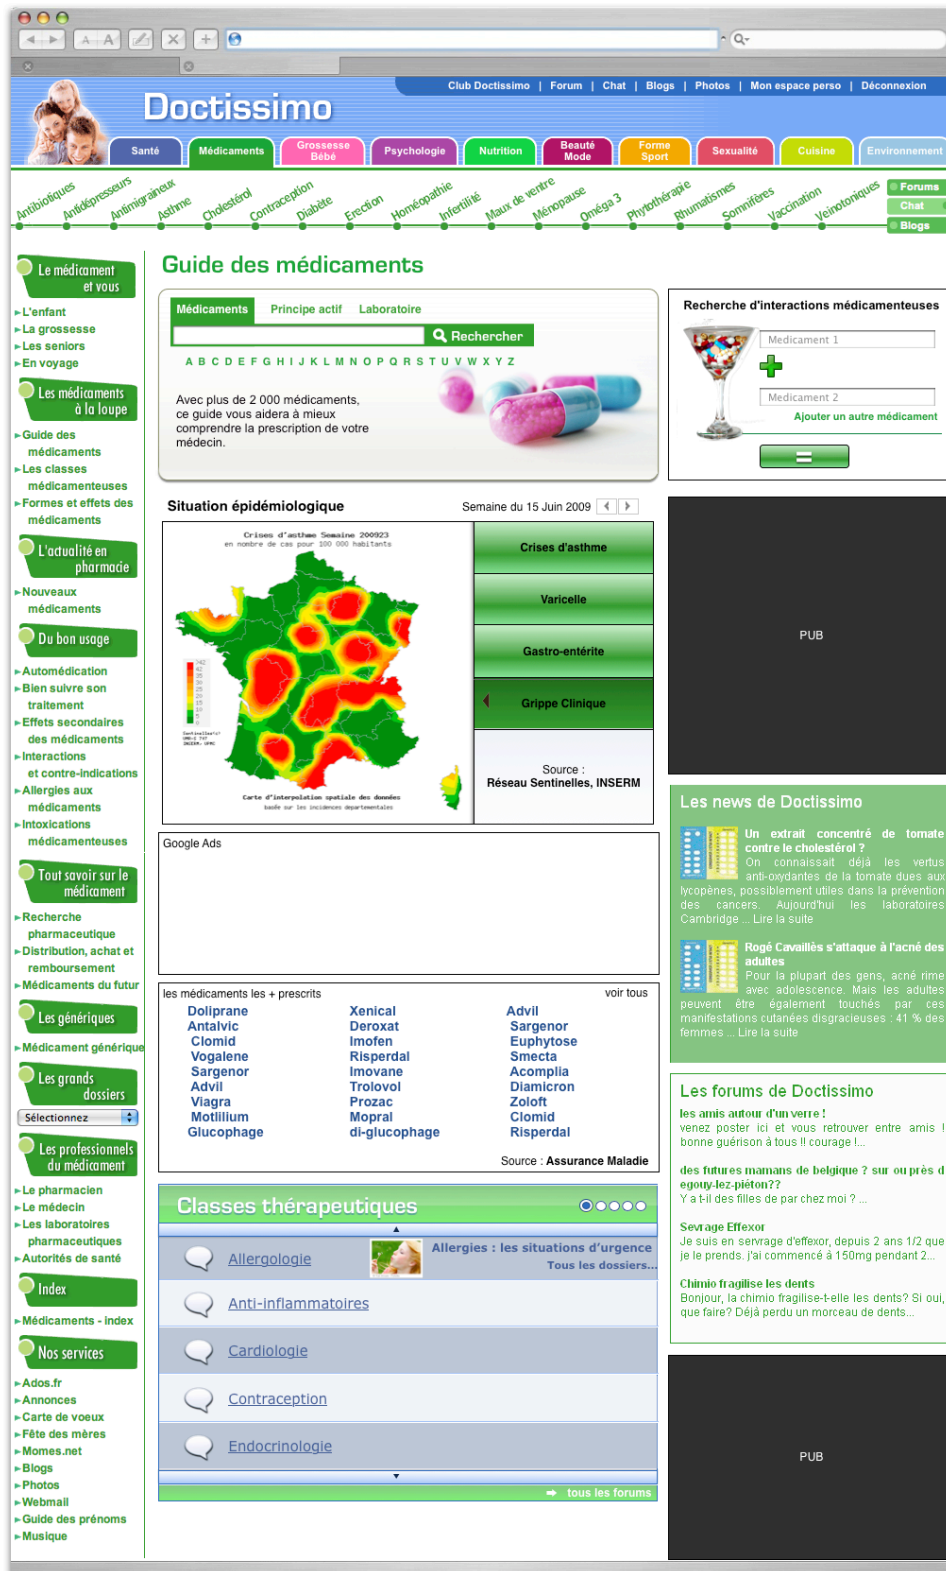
Club Doctissimo | Forum | Chat | Blogs | Photos | Mon espace perso | Déconnexion

Doctissimo

Santé | Médicaments | Grossesse Bébé | Psychologie | Nutrition | Beauté Mode | Forme Sport | Sexualité | Cuisine | Environnement

Antibiotiques Antidépresseurs Antimigraineux Asthme Cholestérol Contraception Diabète Erection Homéopathie Infertilité Maux de ventre Ménopause Oméga 3 Phytothérapie Rhumatismes Somnifères Vaccination Veinotoniques

Forums
Chat
Blogs

Le médicament et vous
L'enfant
La grossesse
Les seniors
En voyage

Les médicaments à la loupe
Guide des médicaments
Les classes médicamenteuses
Formes et effets des médicaments

L'actualité en pharmacie
Nouveaux médicaments

Du bon usage
Automédication
Bien suivre son traitement
Effets secondaires des médicaments
Interactions et contre-indications
Allergies aux médicaments
Intoxications médicamenteuses

Tout savoir sur le médicament
Recherche pharmaceutique
Distribution, achat et remboursement
Médicaments du futur

Les génériques
Médicament générique

Les grands dossiers
Sélectionnez

Les professionnels du médicament
Le pharmacien
Le médecin
Les laboratoires pharmaceutiques
Autorités de santé

Index
Médicaments - index

Nos services
Ados.fr
Annonces
Carte de voeux
Fête des mères
Momes.net
Blogs
Photos
Webmail
Guide des prénoms
Musique

Guide des médicaments

Médicaments | Principe actif | Laboratoire
Rechercher
A B C D E F G H I J K L M N O P Q R S T U V W X Y Z

Avec plus de 2 000 médicaments, ce guide vous aidera à mieux comprendre la prescription de votre médecin.

Recherche d'interactions médicamenteuses
Medicament 1
Medicament 2
Ajouter un autre médicament
=

Situation épidémiologique
Semaine du 15 Juin 2009

Crises d'asthme Semaine 200923
en nombre de cas pour 100 000 habitants

Carte d'interpolation spatiale des données
basée sur les incidences départementales

Crises d'asthme
Varicelle
Gastro-entérite
Grippe Clinique

Source :
Réseau Sentinelles, INSERM

PUB

Google Ads

les médicaments les + prescrits
voir tous

| | | |
|---|---|---|
| Doliprane | Xenical | Advil |
| Antalvic | Deroxat | Sargenor |
| Clomid | Imofen | Euphytose |
| Vogalene | Risperdal | Smecta |
| Sargenor | Imovane | Acomplia |
| Advil | Trolovol | Diamicron |
| Viagra | Prozac | Zoloft |
| Motilium | Mopral | Clomid |
| Glucophage | di-glucophage | Risperdal |

Source : Assurance Maladie

Les news de Doctissimo

Un extrait concentré de tomate contre le cholestérol ?
On connaissait déjà les vertus anti-oxydantes de la tomate dues aux lycopènes, possiblement utiles dans la prévention des cancers. Aujourd'hui les laboratoires Cambridge ... Lire la suite

Rogé Cavaillès s'attaque à l'acné des adultes
Pour la plupart des gens, acné rime avec adolescence. Mais les adultes peuvent être également touchés par ces manifestations cutanées disgracieuses : 41 % des femmes ... Lire la suite

Les forums de Doctissimo

les amis autour d'un verre !
venez poster ici et vous retrouver entre amis ! bonne guérison à tous !! courage !...

des futures mamans de belgique ? sur ou près d egouy-lez-piéton??
Y a t-il des filles de par chez moi ? ...

Sevrage Effexor
Je suis en sevrage d'effexor, depuis 2 ans 1/2 que je le prends. j'ai commencé à 150mg pendant 2...

Chimio fragilise les dents
Bonjour, la chimio fragilise-t-elle les dents? Si oui, que faire? Déjà perdu un morceau de dents...

Classes thérapeutiques
Allergologie
Allergies : les situations d'urgence
Tous les dossiers...
Anti-inflammatoires
Cardiologie
Contraception
Endocrinologie
tous les forums

PUB